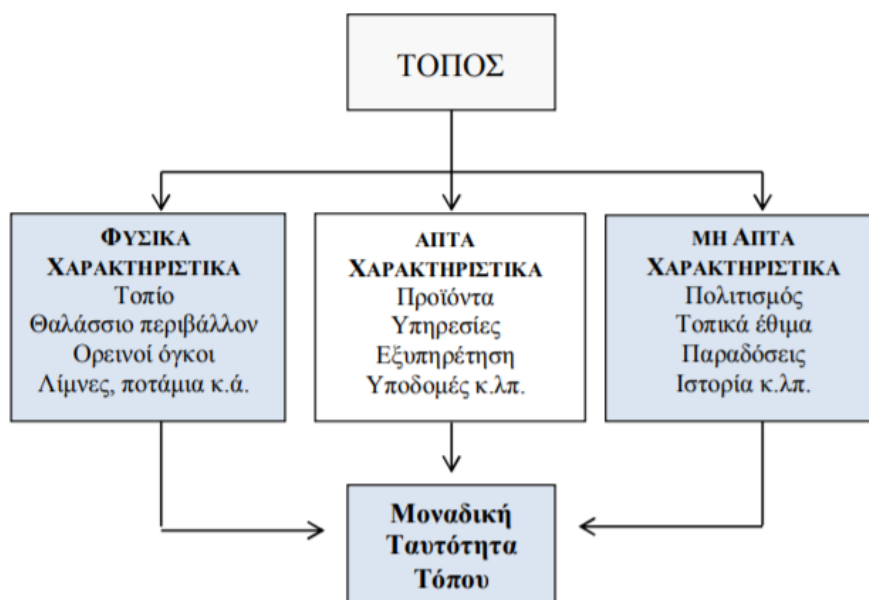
ΤΟΠΟΣ

ΦΥΣΙΚΑ ΧΑΡΑΚΤΗΡΙΣΤΙΚΑ
Τοπίο
Θαλάσσιο περιβάλλον
Ορεινοί όγκοι
Λίμνες, ποτάμια κ.ά.

ΑΠΤΑ ΧΑΡΑΚΤΗΡΙΣΤΙΚΑ
Προϊόντα
Υπηρεσίες
Εξυπηρέτηση
Υποδομές κ.λπ.

ΜΗ ΑΠΤΑ ΧΑΡΑΚΤΗΡΙΣΤΙΚΑ
Πολιτισμός
Τοπικά έθιμα
Παραδόσεις
Ιστορία κ.λπ.

Μοναδική Ταυτότητα Τόπου